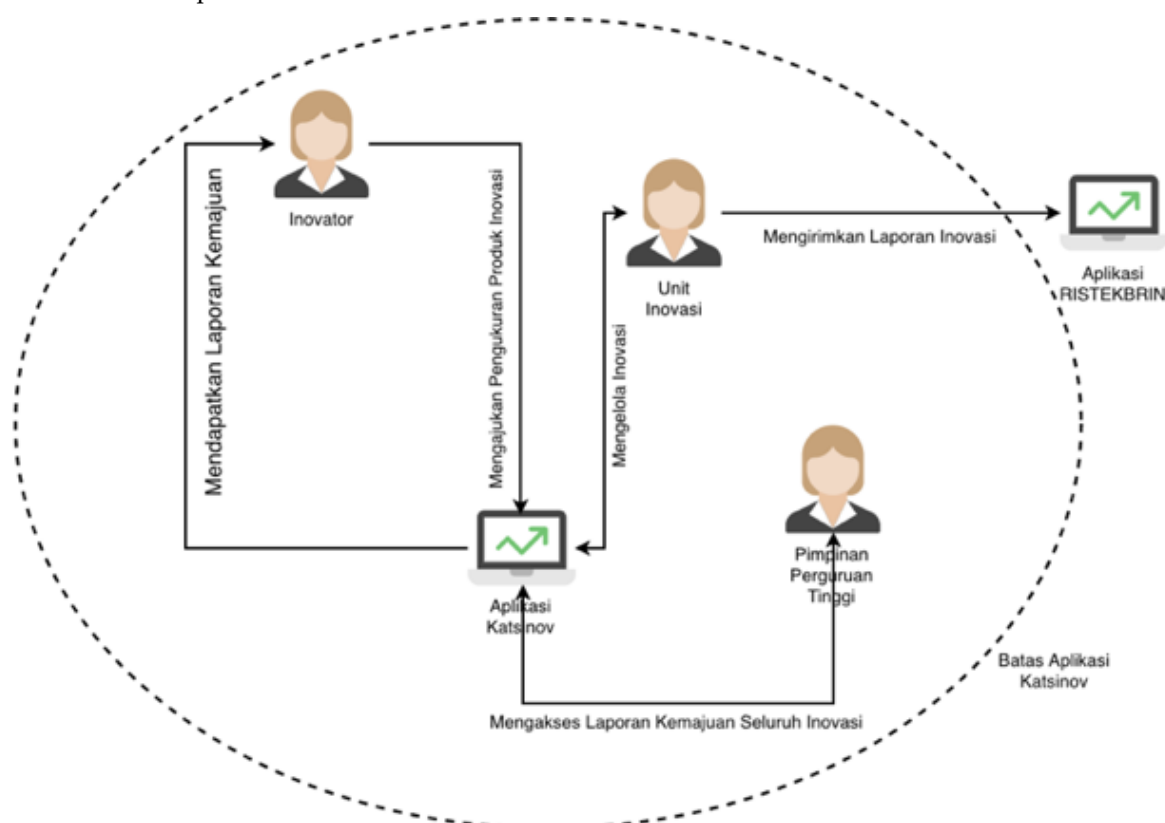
Inovator

Mendapatkan Laporan Kemajuan

Mengajukan Pengukuran Produk Inovasi

Unit Inovasi

Mengirimkan Laporan Inovasi

Aplikasi RISTEKBRIN

Mengelola Inovasi

Aplikasi Katsinov

Pimpinan Perguruan Tinggi

Batas Aplikasi Katsinov

Mengakses Laporan Kemajuan Seluruh Inovasi